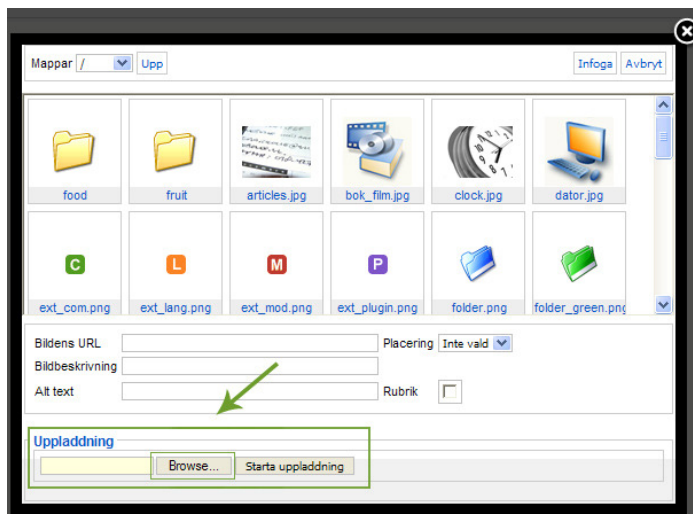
Mappar / Upp

Infoga Avbryt

food

fruit

articles.jpg

bok_film.jpg

clock.jpg

dator.jpg

C

ext_com.png

L

ext_lang.png

M

ext_mod.png

P

ext_plugin.png

folder.png

folder_green.png

Bildens URL

Placering Inte vald

Bildbeskrivning

Alt text

Rubrik

Uppladdning

Browse...

Starta uppladdning